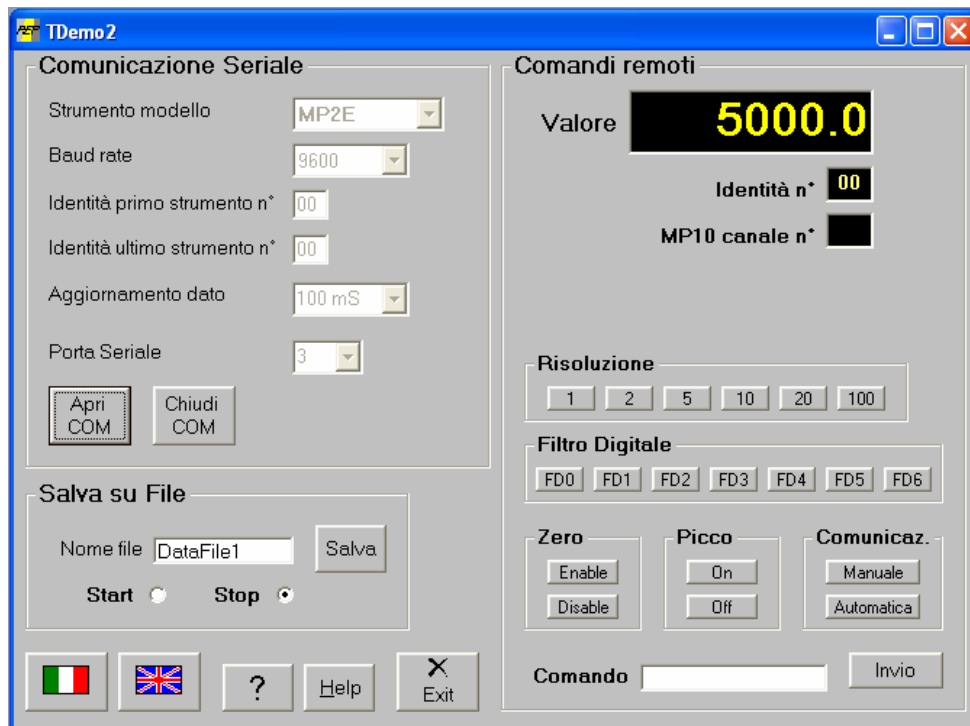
TDemo2

Comunicazione Seriale

Strumento modello MP2E

Baud rate 9600

Identità primo strumento n° 00

Identità ultimo strumento n° 00

Aggiornamento dato 100 mS

Porta Seriale 3

Apri COM

Chiudi COM

Salva su File

Nome file DataFile1

Salva

Start

Stop

Comandi remoti

Valore 5000.0

Identità n° 00

MP10 canale n°

Risoluzione

1 2 5 10 20 100

Filtro Digitale

FD0 FD1 FD2 FD3 FD4 FD5 FD6

Zero

Enable

Disable

Picco

On

Off

Comunicaz.

Manuale

Automatica

?

Help

Exit

Comando

Invio